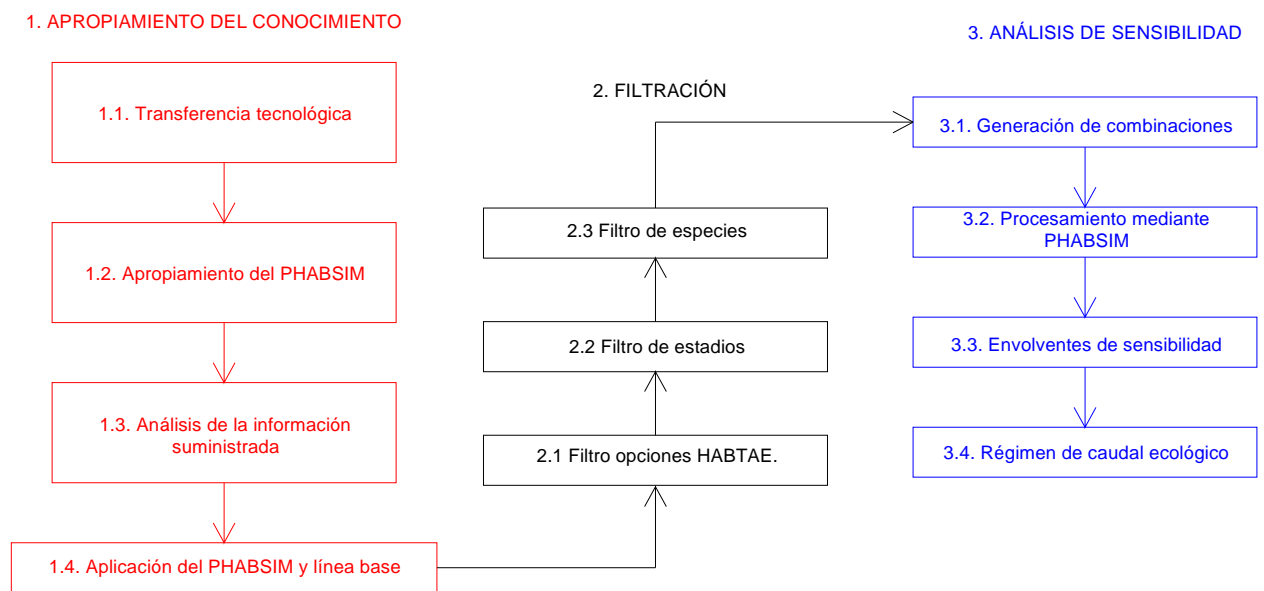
1. APROPIAMIENTO DEL CONOCIMIENTO

1.1. Transferencia tecnológica

1.2. Apropiamiento del PHABSIM

1.3. Análisis de la información suministrada

1.4. Aplicación del PHABSIM y línea base

2. FILTRACIÓN

2.3 Filtro de especies

2.2 Filtro de estadios

2.1 Filtro opciones HABTAE.

3. ANÁLISIS DE SENSIBILIDAD

3.1. Generación de combinaciones

3.2. Procesamiento mediante PHABSIM

3.3. Envolventes de sensibilidad

3.4. Régimen de caudal ecológico